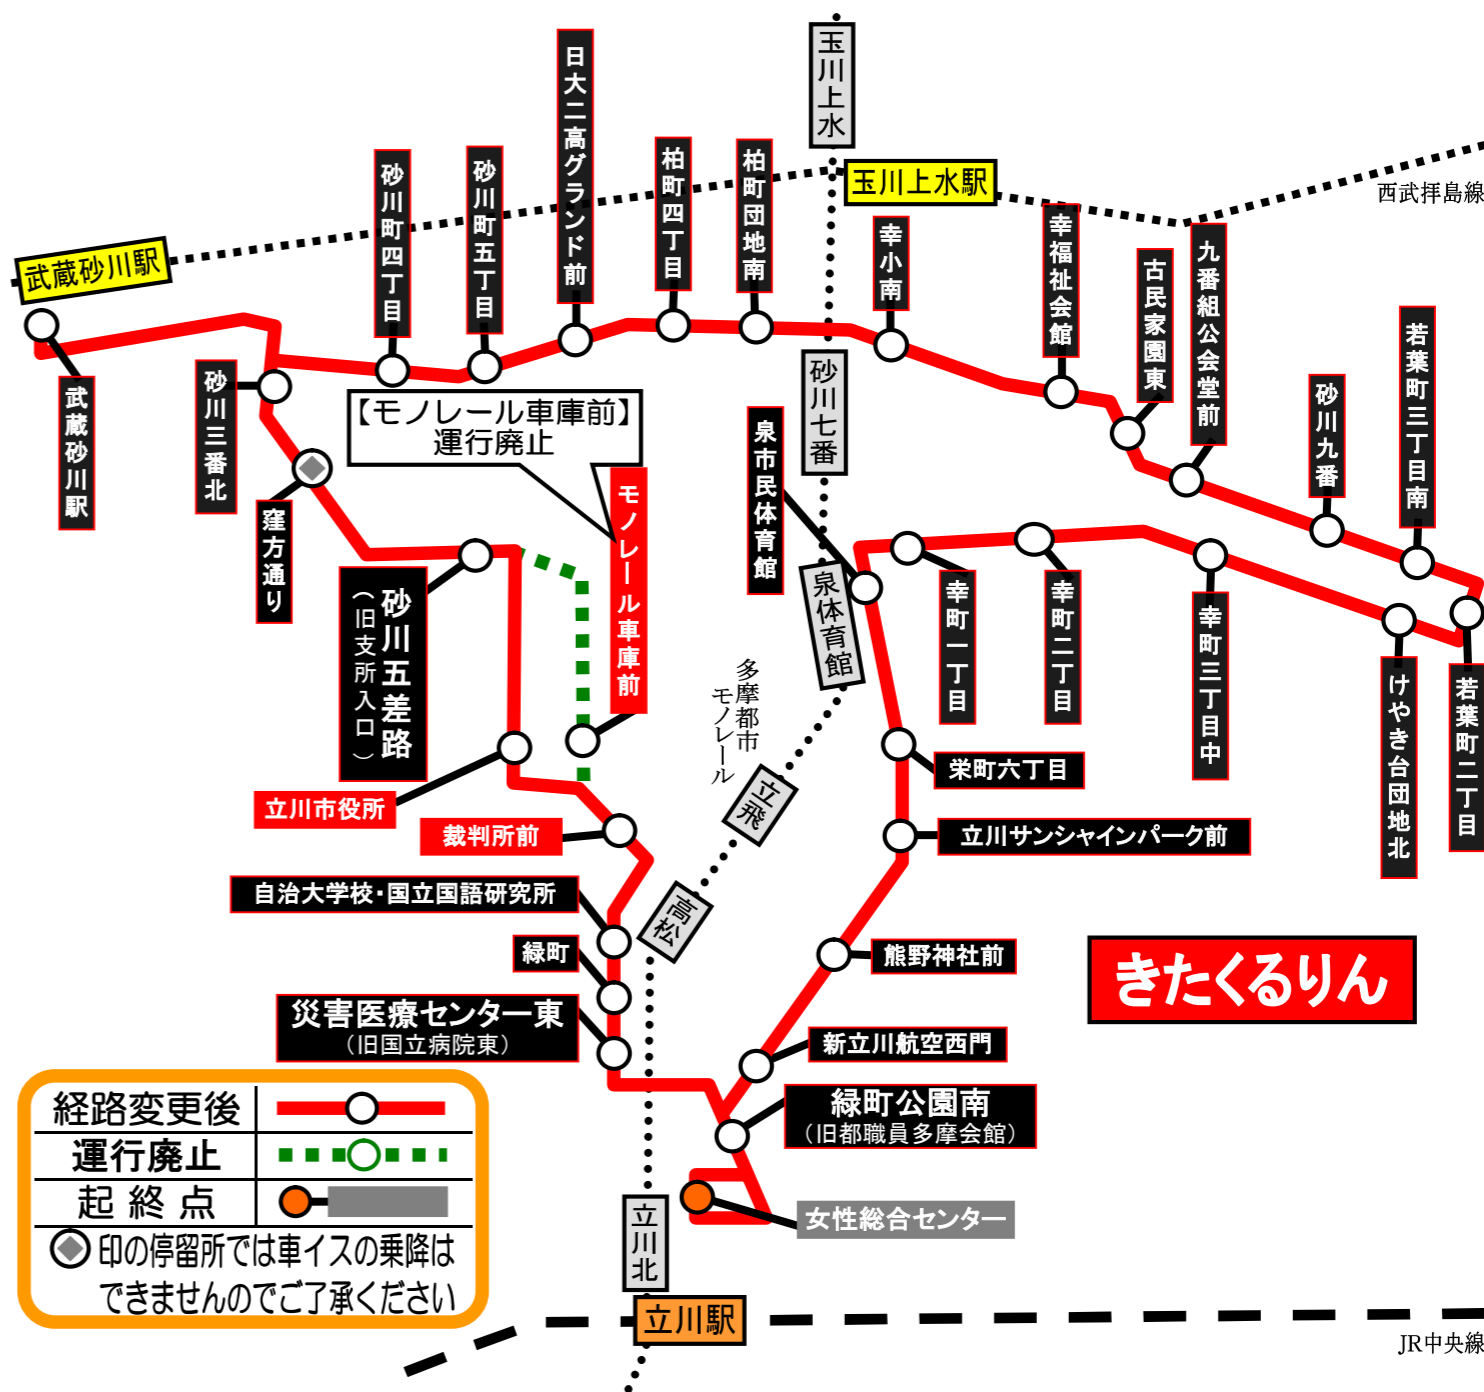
玉川上水
玉川上水駅
西武拝島線
武蔵砂川駅
砂川町四丁目
砂川町五丁目
日大二高グランド前
柏町四丁目
柏町団地南
幸小南
幸福祉会館
古民家園東
九番組公会堂前
砂川九番
若葉町三丁目南
武蔵砂川駅
砂川三番北
【モノレール車庫前】
運行廃止
砂川七番
泉市民体育館
窪方通り
モノレール車庫前
泉体育館
幸町一丁目
幸町二丁目
幸町三丁目中
けやき台団地北
若葉町二丁目
砂川五差路
（旧支所入口）
多摩都市モノレール
立飛
栄町六丁目
立川市役所
裁判所前
立川サンシャインパーク前
自治大学校・国立国語研究所
高松
緑町
熊野神社前
きたくるりん
災害医療センター東
（旧国立病院東）
新立川航空西門
緑町公園南
（旧都職員多摩会館）
経路変更後
運行廃止
起終点
印の停留所では車イスの乗降はできませんのでご了承ください
女性総合センター
立川北
立川駅
JR中央線